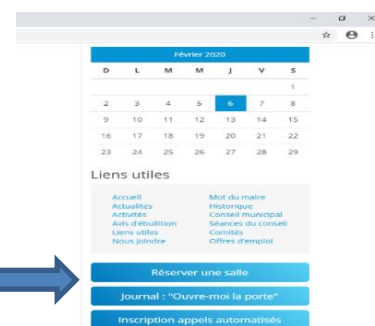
Février 2020

| D | L | M | M | J | V | S |
|---|---|---|---|---|---|---|
| | | | | | | 1 |
| 2 | 3 | 4 | 5 | 6 | 7 | 8 |
| 9 | 10 | 11 | 12 | 13 | 14 | 15 |
| 16 | 17 | 18 | 19 | 20 | 21 | 22 |
| 23 | 24 | 25 | 26 | 27 | 28 | 29 |

Liens utiles

Accueil
Actualités
Activités
Avis d'ébullition
Liens utiles
Nous joindre

Mot du maire
Historique
Conseil municipal
Séances du conseil
Comités
Offres d'emploi

Réserver une salle

Journal : "Ouvre-moi la porte"

Inscription appels automatisés